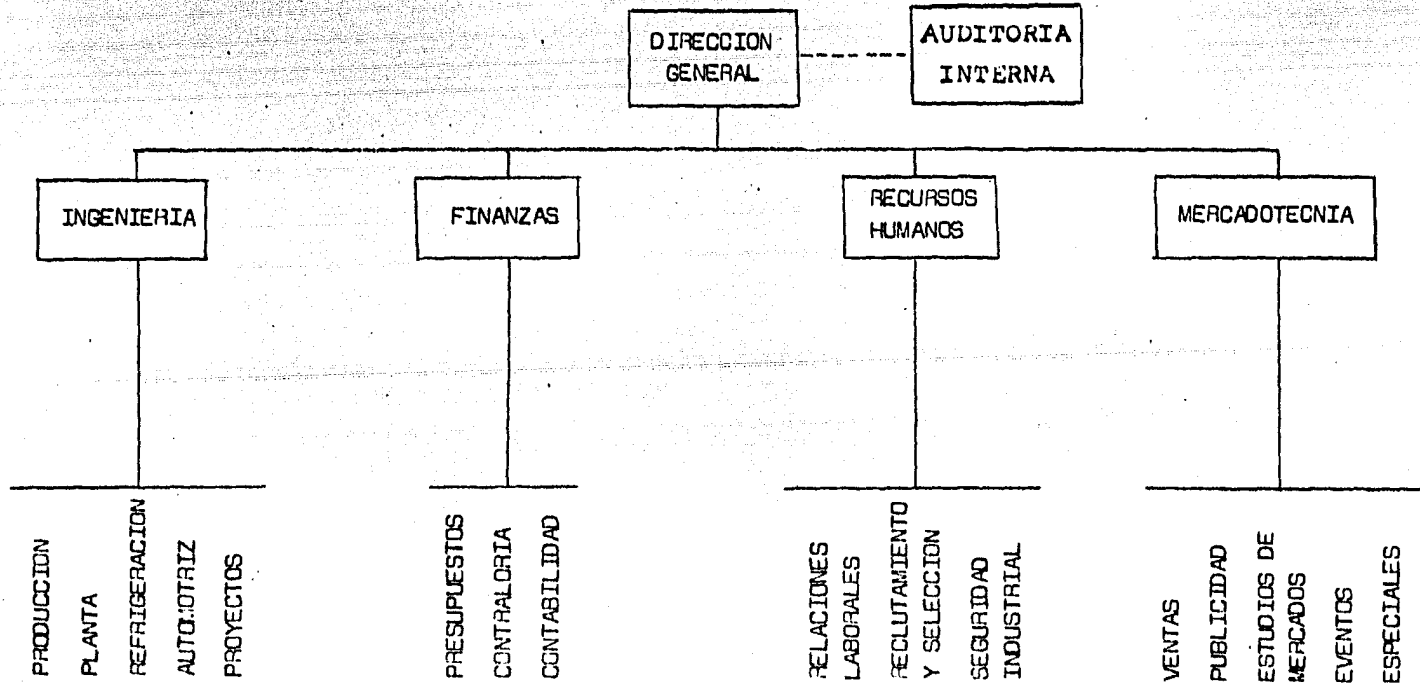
DIRECCION GENERAL

AUDITORIA INTERNA

INGENIERIA

FINANZAS

RECURSOS HUMANOS

MERCADOTECNIA

PRODUCCION

PLANTA

REFRIGERACION

AUTOMOTRIZ

PROYECTOS

PRESUPUESTOS

CONTRALORIA

CONTABILIDAD

RELACIONES LABORALES

RECLUTAMIENTO Y SELECCION

SEGURIDAD INDUSTRIAL

VENTAS

PUBLICIDAD

ESTUDIOS DE MERCADOS

EVENTOS ESPECIALES